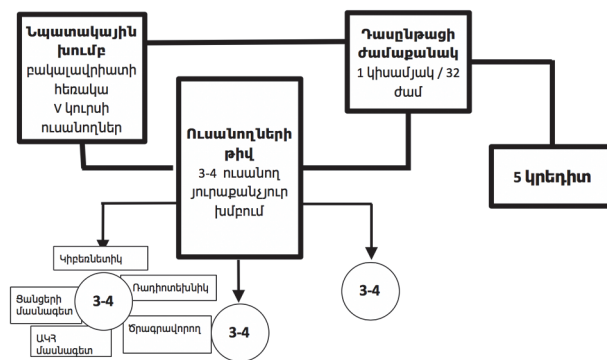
Նպատակային խումբ
բակալավրիատի հեռակա V կուրսի ուսանողներ

Դասընթացի ժամաքանակ
1 կիսամյակ / 32 ժամ

Ուսանողների թիվ
3-4 ուսանող յուրաքանչյուր խմբում

5 կրեդիտ

Կիբեռնետիկ

Ռադիոտեխնիկ

Ցանցերի մասնագետ

3-4

ԱԿՀ մասնագետ

Ծրագրավորող

3-4

3-4